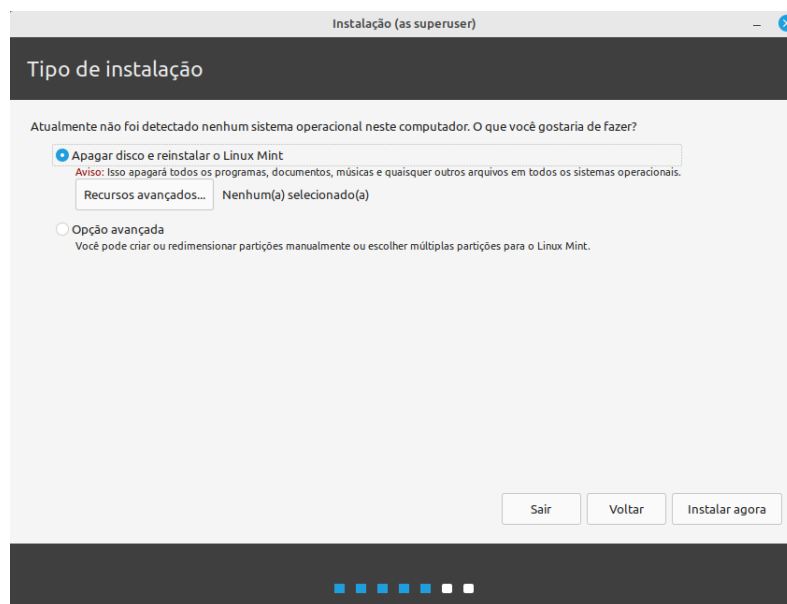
Instalação (as superuser)

Tipo de instalação

Atualmente não foi detectado nenhum sistema operacional neste computador. O que você gostaria de fazer?

Apagar disco e reinstalar o Linux Mint
Aviso: Isso apagará todos os programas, documentos, músicas e quaisquer outros arquivos em todos os sistemas operacionais.
Recursos avançados... Nenhum(a) selecionado(a)

Opção avançada
Você pode criar ou redimensionar partições manualmente ou escolher múltiplas partições para o Linux Mint.

Sair Voltar Instalar agora